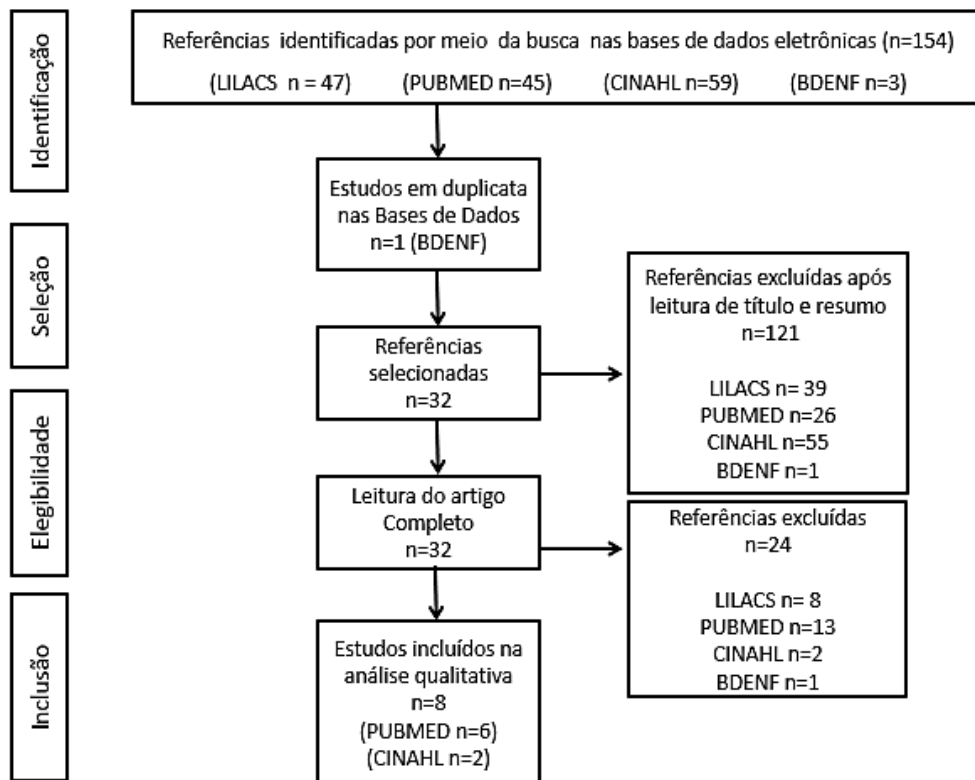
Identificação

Referências identificadas por meio da busca nas bases de dados eletrônicas (n=154)
(LILACS n = 47) (PUBMED n=45) (CINAHL n=59) (BDENF n=3)

Estudos em duplicata nas Bases de Dados n=1 (BDENF)

Seleção

Referências selecionadas n=32

Referências excluídas após leitura de título e resumo n=121

LILACS n= 39
PUBMED n=26
CINAHL n=55
BDENF n=1

Elegibilidade

Leitura do artigo Completo n=32

Referências excluídas n=24

LILACS n= 8
PUBMED n=13
CINAHL n=2
BDENF n=1

Inclusão

Estudos incluídos na análise qualitativa n=8
(PUBMED n=6)
(CINAHL n=2)